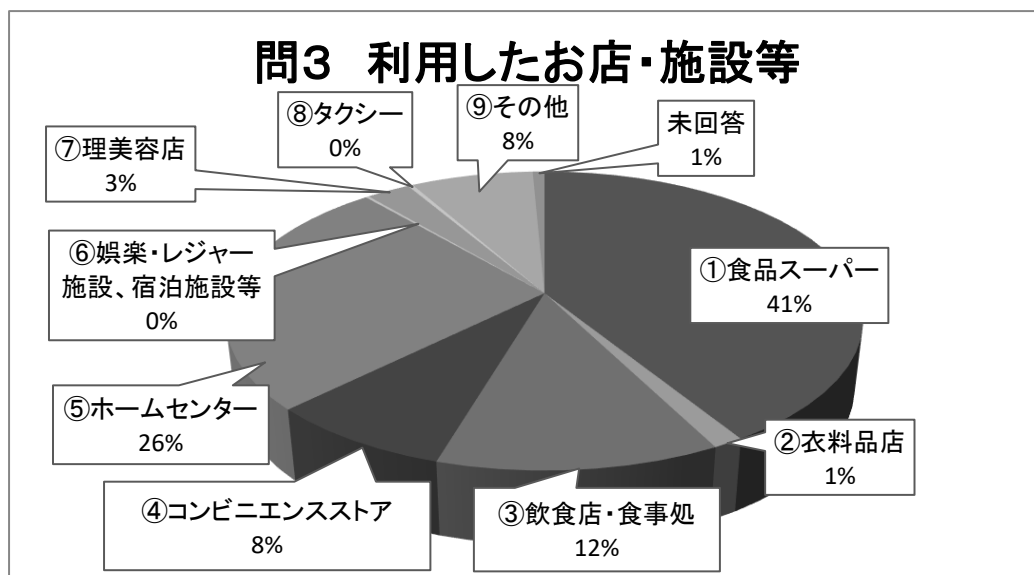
問3 利用したお店・施設等

⑧タクシー
0%

⑨その他
8%

未回答
1%

⑦理美容店
3%

⑥娯楽・レジャー施設、宿泊施設等
0%

①食品スーパー
41%

⑤ホームセンター
26%

②衣料品店
1%

④コンビニエンスストア
8%

③飲食店・食事処
12%